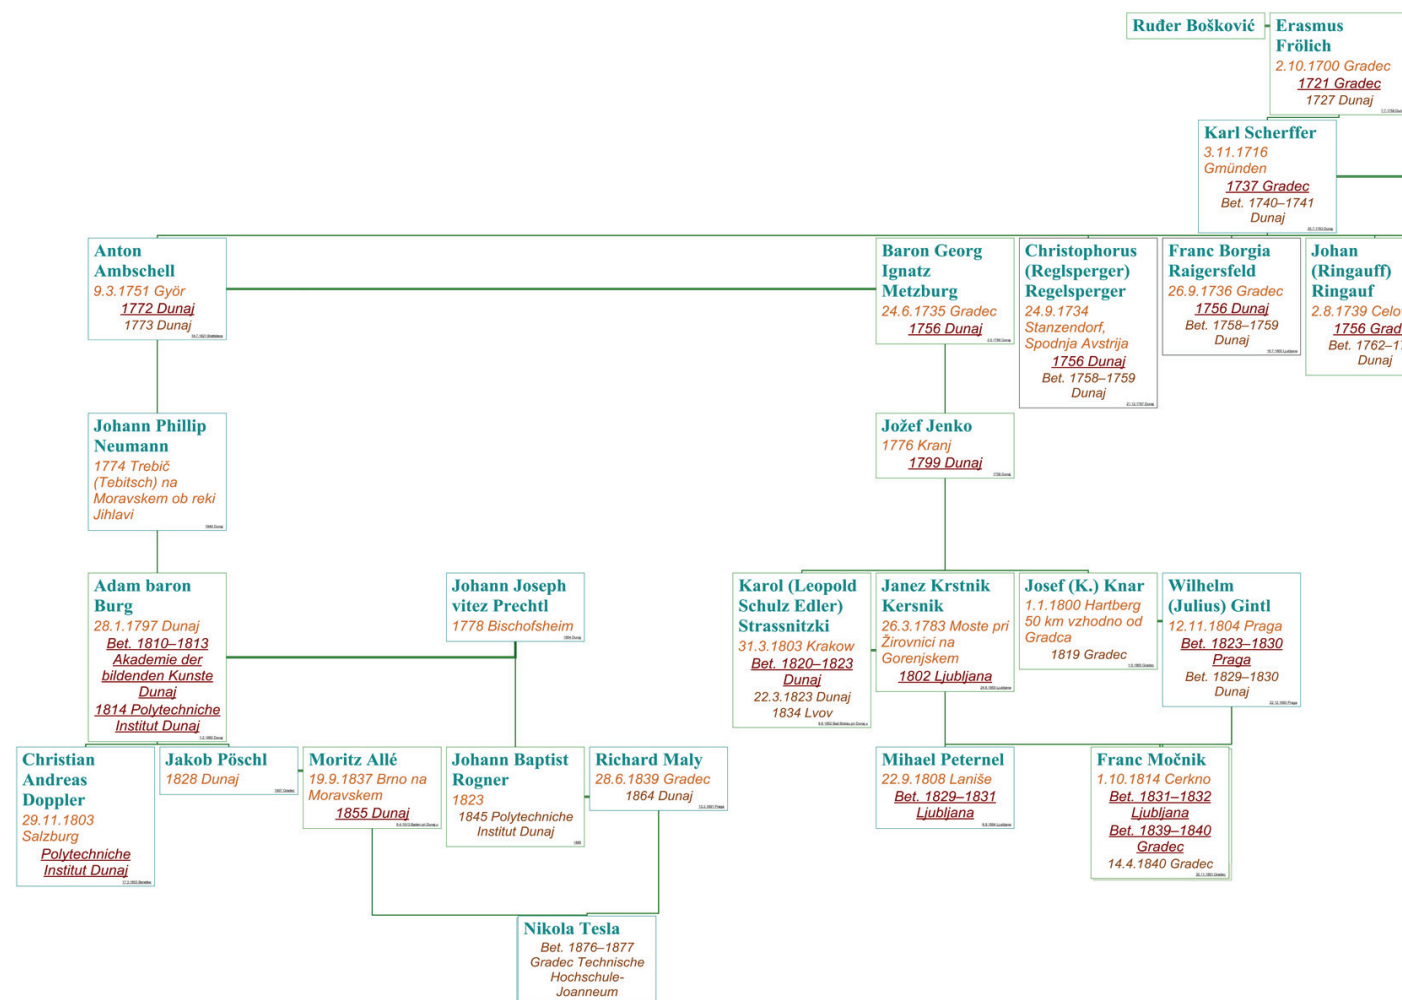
Ruđer Bošković

Erasmus Frölich
2.10.1700 Gradec
1721 Gradec
1727 Dunaj

Karl Scherffer
3.11.1716 Gmünden
1737 Gradec
Bet. 1740–1741 Dunaj

Anton Ambschell
9.3.1751 Györ
1772 Dunaj
1773 Dunaj

Baron Georg Ignatz Metzburg
24.6.1735 Gradec
1756 Dunaj

Christophorus (Reglsperger) Regelsperger
24.9.1734 Stanzendorf, Spodnja Avstrija
1756 Dunaj
Bet. 1758–1759 Dunaj

Franc Borgia Raigersfeld
26.9.1736 Gradec
1756 Dunaj
Bet. 1758–1759 Dunaj

Johan (Ringauff) Ringauf
2.8.1739 Celo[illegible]
1756 Grad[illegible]
Bet. 1762–1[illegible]
Dunaj

Johann Phillip Neumann
1774 Trebič (Tebitsch) na Moravskem ob reki Jihlavi

Jožef Jenko
1776 Kranj
1799 Dunaj

Adam baron Burg
28.1.1797 Dunaj
Bet. 1810–1813 Akademie der bildenden Kunste Dunaj
1814 Polytechniche Institut Dunaj

Johann Joseph vitez Prechtl
1778 Bischofsheim

Karol (Leopold Schulz Edler) Strassnitzki
31.3.1803 Krakow
Bet. 1820–1823 Dunaj
22.3.1823 Dunaj
1834 Lvov

Janez Krstnik Kersnik
26.3.1783 Moste pri Žirovnici na Gorenjskem
1802 Ljubljana

Josef (K.) Knar
1.1.1800 Hartberg 50 km vzhodno od Gradca
1819 Gradec

Wilhelm (Julius) Gintl
12.11.1804 Praga
Bet. 1823–1830 Praga
Bet. 1829–1830 Dunaj

Christian Andreas Doppler
29.11.1803 Salzburg
Polytechniche Institut Dunaj

Jakob Pöschl
1828 Dunaj

Moritz Allé
19.9.1837 Brno na Moravskem
1855 Dunaj

Johann Baptist Rogner
1823
1845 Polytechniche Institut Dunaj

Richard Maly
28.6.1839 Gradec
1864 Dunaj

Mihael Peternel
22.9.1808 Laniše
Bet. 1829–1831 Ljubljana

Franc Močnik
1.10.1814 Cerkno
Bet. 1831–1832 Ljubljana
Bet. 1839–1840 Gradec
14.4.1840 Gradec

Nikola Tesla
Bet. 1876–1877 Gradec Technische Hochschule- Joanneum